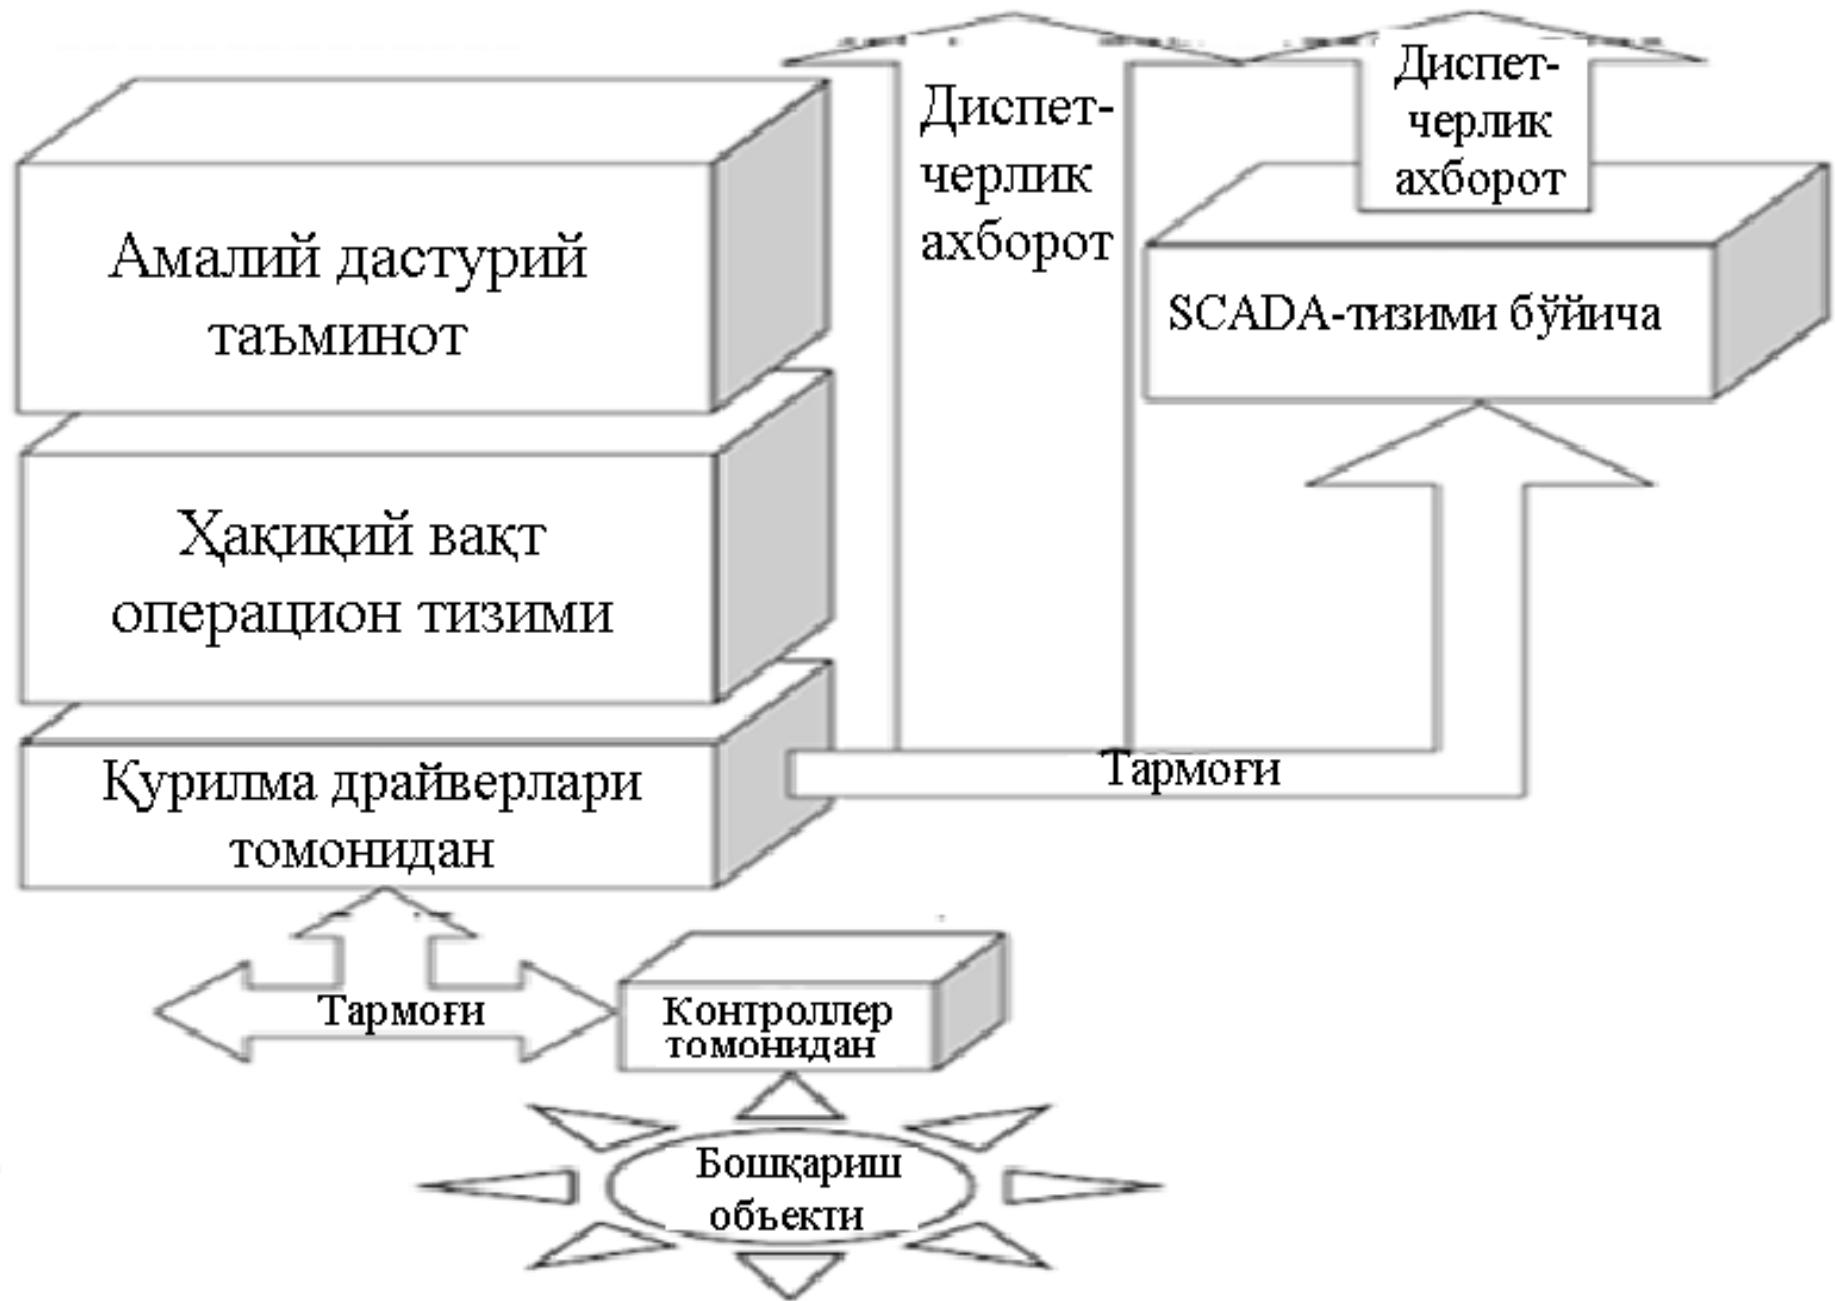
Амалий дастурий таъминот

Ҳақиқий вақт операцион тизими

Қурилма драйверлари томонидан

Диспетчерлик ахборот

Диспетчерлик ахборот

SCADA-тизими бўйича

Тармоғи

Тармоғи

Контроллер томонидан

Бошқариш объекти